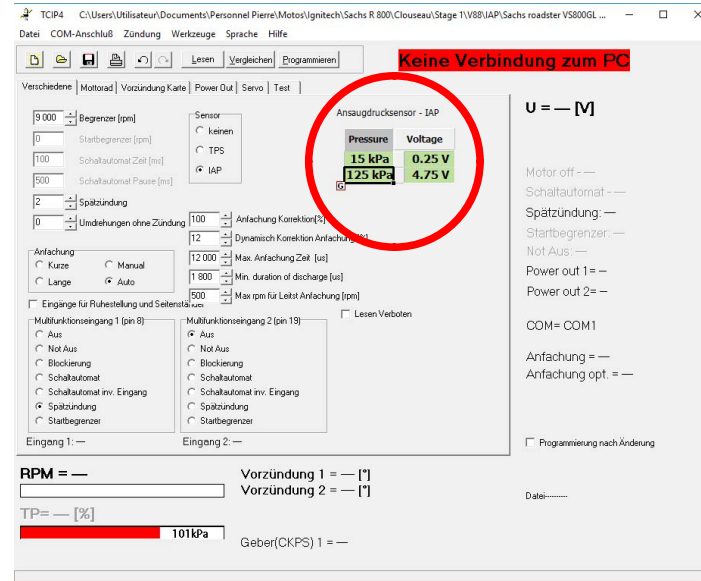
TCIP4 C:\Users\Utilisateur\Documents\Personnel Pierre\Motos\Ignitech\Sachs R 800\Clouseau\Stage 1\V88\IAP\Sachs roadster VS800GL ...

Datei COM-Anschluß Zündung Werkzeuge Sprache Hilfe

Lesen Vergleichen Programmieren

Keine Verbindung zum PC

Verschiedene | Mottorad | Vorzündung Karte | Power Out | Servo | Test

9 000 Begrenzer [rpm]
0 Startbegrenzer [rpm]
100 Schaltautomat Zeit [ms]
500 Schaltautomat Pause [ms]
2 Spätzündung
0 Umdrehungen ohne Zündung

Sensor
keinen
TPS
IAP

Ansaugdrucksensor - IAP

| Pressure | Voltage |
|---|---|
| 15 kPa | 0.25 V |
| 125 kPa | 4.75 V |

G

100 Anfachung Korrektion[%]
12 Dynamisch Korrektion Anfachung[%]
12 000 Max. Anfachung Zeit [us]
1 800 Min. duration of discharge [us]
500 Max rpm für Leitst Anfachung [rpm]

Anfachung
Kurze
Manual
Lange
Auto

Eingänge für Ruhestellung und Seitenständer

Lesen Verboten

Multifunktionseingang 1 (pin 8)
Aus
Not Aus
Blockierung
Schaltautomat
Schaltautomat inv. Eingang
Spätzündung
Startbegrenzer

Multifunktionseingang 2 (pin 19)
Aus
Not Aus
Blockierung
Schaltautomat
Schaltautomat inv. Eingang
Spätzündung
Startbegrenzer

Eingang 1: —
Eingang 2: —

U = — [V]

Motor off - —
Schaltautomat - —
Spätzündung: —
Startbegrenzer: —
Not Aus: —
Power out 1 = —
Power out 2= —

COM= COM1

Anfachung = —
Anfachung opt. = —

Programmierung nach Änderung

RPM = —

Vorzündung 1 = — [°]
Vorzündung 2 = — [°]

Datei---------

TP= — [%]

101kPa

Geber(CKPS) 1 = —